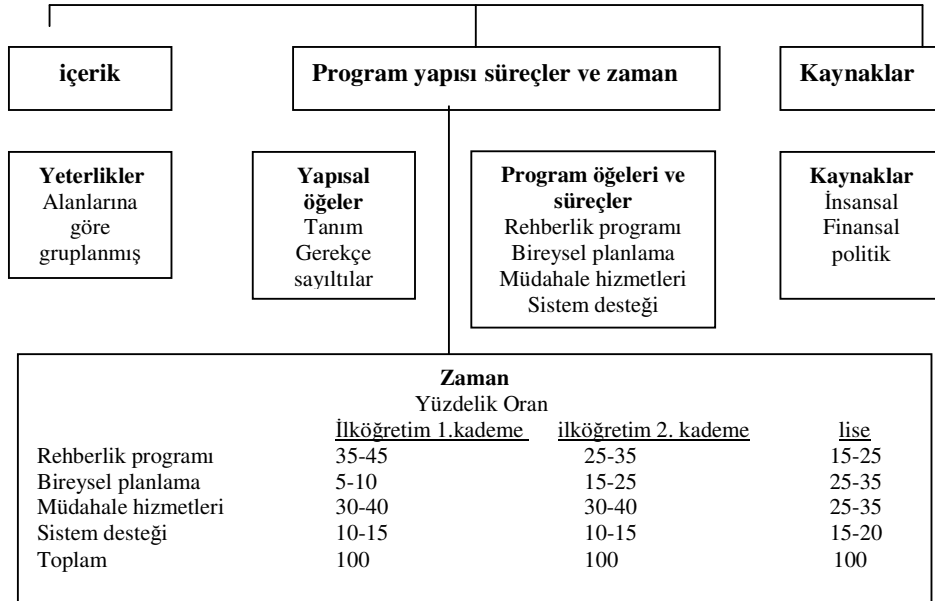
içerik

Program yapısı süreçler ve zaman

Kaynaklar

**Yeterlikler**
Alanlarına göre gruplanmış

**Yapısal öğeler**
Tanım
Gerekçe
sayıltılar

**Program öğeleri ve süreçler**
Rehberlik programı
Bireysel planlama
Müdahale hizmetleri
Sistem desteği

**Kaynaklar**
İnsansal
Finansal
politik

**Zaman**
Yüzdelik Oran

| | İlköğretim 1.kademe | ilköğretim 2. kademe | lise |
|---|---|---|---|
| Rehberlik programı | 35-45 | 25-35 | 15-25 |
| Bireysel planlama | 5-10 | 15-25 | 25-35 |
| Müdahale hizmetleri | 30-40 | 30-40 | 25-35 |
| Sistem desteği | 10-15 | 10-15 | 15-20 |
| Toplam | 100 | 100 | 100 |